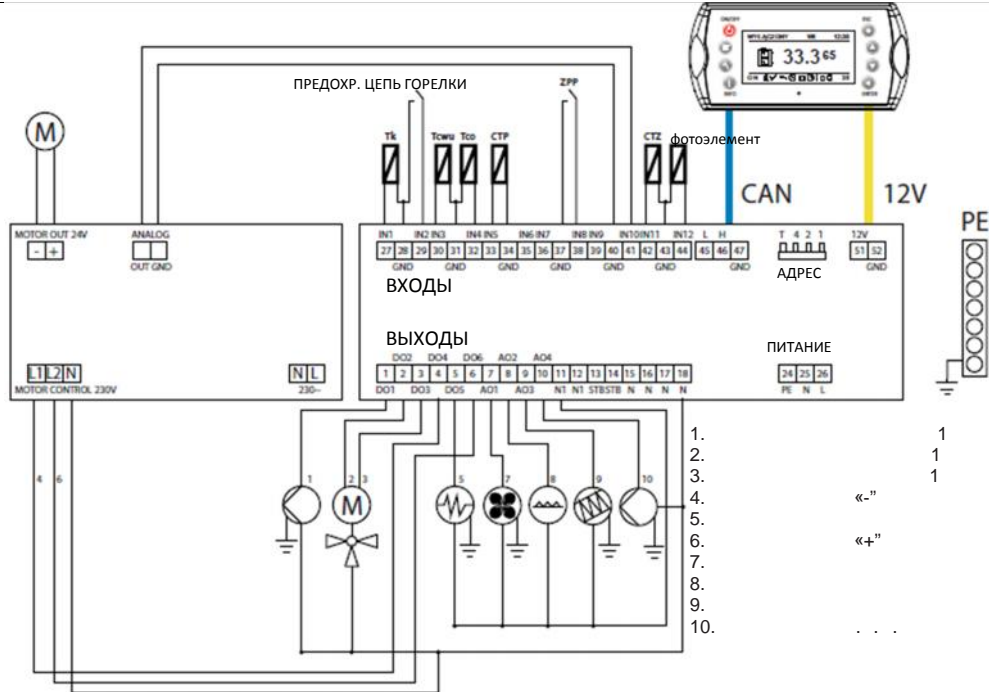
ПРЕДОХР. ЦЕПЬ ГОРЕЛКИ

ZPP

Tk Tcwu Tco CTP CTZ фотоэлемент

CAN 12V

PE

MOTOR OUT 24V
- +

ANALOG
OUT GND

IN1 IN2 IN3 IN4 IN5 IN6 IN7 IN8 IN9 IN10 IN11 IN12 L H
27 28 29 30 31 32 33 34 35 36 37 38 39 40 41 42 43 44 45 46 47
GND GND GND GND GND GND

T 4 2 1
АДРЕС

12V
51 52
GND

ВХОДЫ

ВЫХОДЫ

ПИТАНИЕ

DO2 DO4 DO6 AO2 AO4
1 2 3 4 5 6 7 8 9 10 11 12 13 14 15 16 17 18
DO1 DO3 DO5 AO1 AO3 N1 N1 STB STB N N N N

24 25 26
PE N L

L1 L2 N
MOTOR CONTROL 230V

N L
230~

4 6

1 2 3 5 7 8 9 10

1. 1
2. 1
3. 1
4. «-"
5.
6. «+"
7.
8.
9.
10. . . .

ON/OFF
33.3 GS